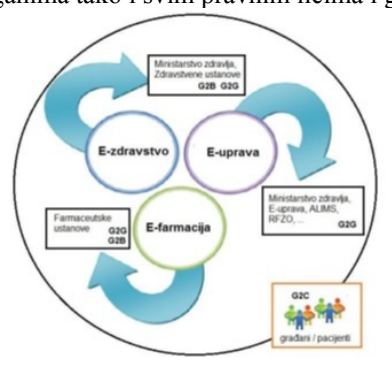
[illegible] organima tako i svim pravnim licima i g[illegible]

Ministarstvo zdravlja, Zdravstvene ustanove G2B G2G

E-zdravstvo

E-uprava

Ministarstvo zdravlja, E-uprava, ALIMS, RFZO, ... G2G

Farmaceutske ustanove G2G G2B

E-farmacija

G2C
građani / pacijenti